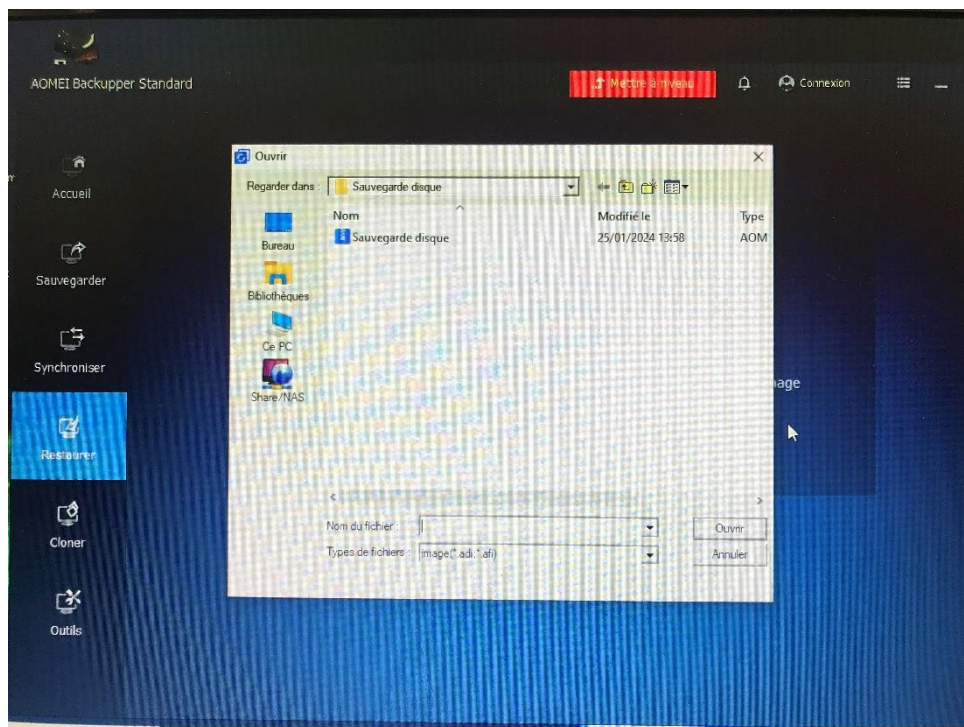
AOMEI Backupper Standard

Mettre à niveau

Connexion

Accueil

Sauvegarder

Synchroniser

Restaurer

Cloner

Outils

Ouvrir

Regarder dans : Sauvegarde disque

Bureau

Bibliothèques

Ce PC

Share/NAS

| Nom | Modifié le | Type |
|---|---|---|
| Sauvegarde disque | 25/01/2024 13:58 | AOM |

Nom du fichier :

Types de fichiers : Image(*.adi;*.afi)

Ouvrir

Annuler

age